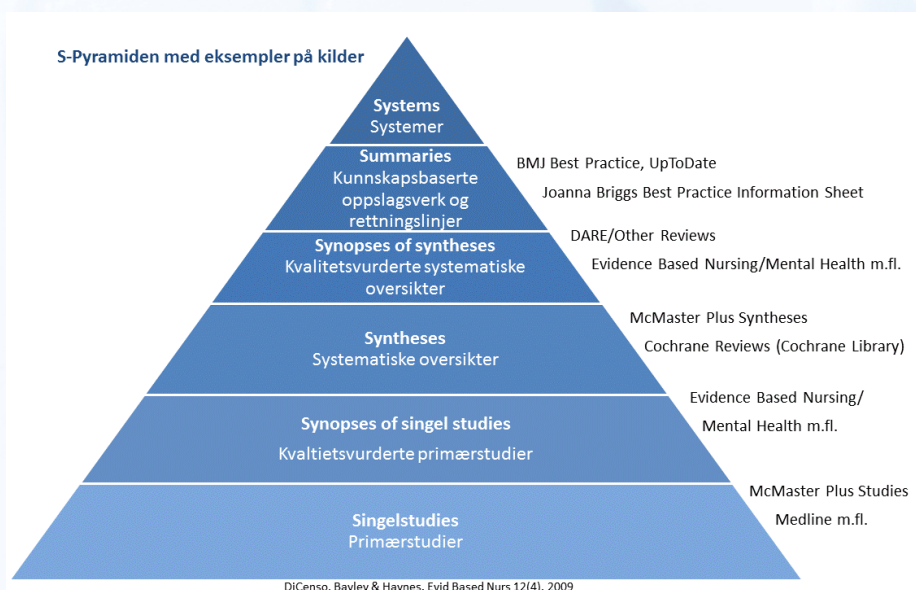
S-Pyramiden med eksempler på kilder

Systems
Systemer

Summaries
Kunnskapsbaserte oppslagsverk og rettningslinjer

BMJ Best Practice, UpToDate

Joanna Briggs Best Practice Information Sheet

Synopses of syntheses
Kvalitetsvurderte systematiske oversikter

DARE/Other Reviews

Evidence Based Nursing/Mental Health m.fl.

Syntheses
Systematiske oversikter

McMaster Plus Syntheses

Cochrane Reviews (Cochrane Library)

Synopses of singel studies
Kvaltietsvurderte primærstudier

Evidence Based Nursing/
Mental Health m.fl.

Singelstudies
Primærstudier

McMaster Plus Studies

Medline m.fl.

DiCenso, Bayley & Haynes, Evid Based Nurs 12(4), 2009